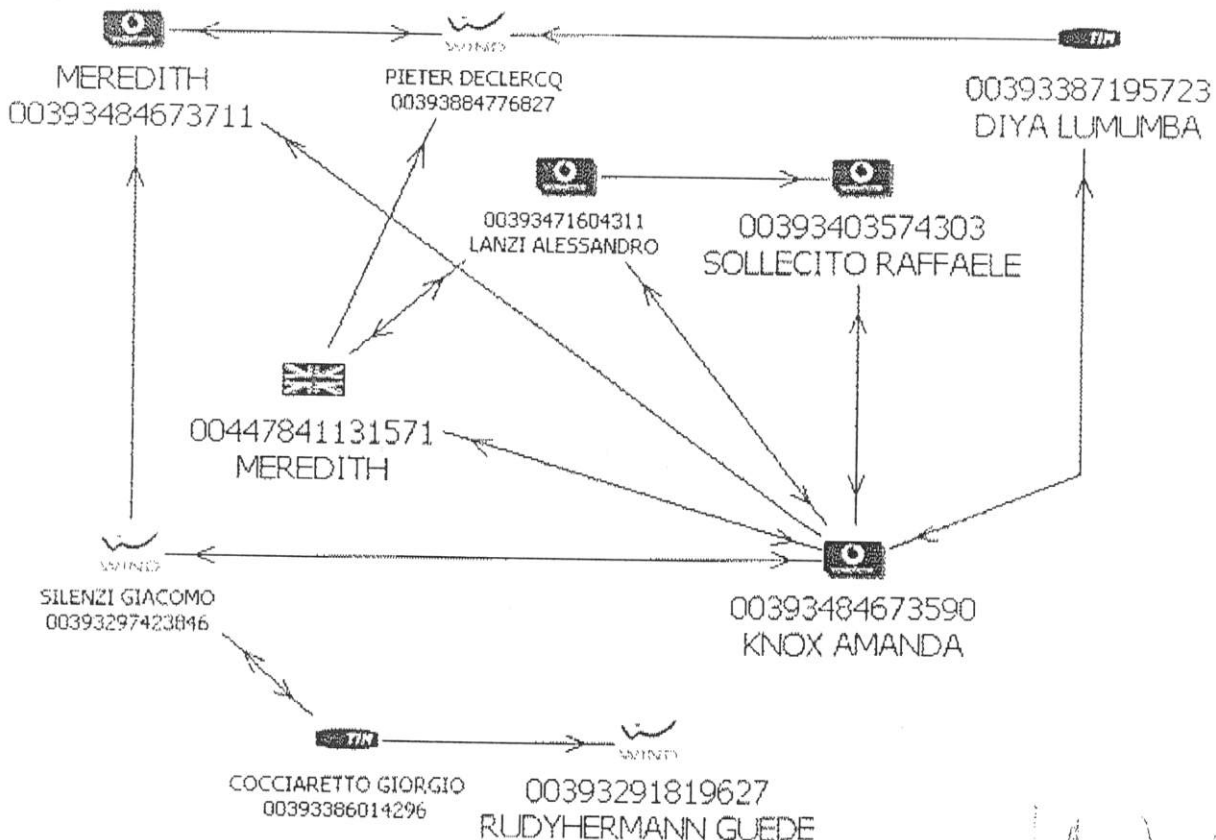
WIND

TIM

MEREDITH
00393484673711

PIETER DECLERCQ
00393884776827

00393387195723
DIYA LUMUMBA

00393471604311
LANZI ALESSANDRO

00393403574303
SOLLECITO RAFFAELE

00447841131571
MEREDITH

WIND

SILENZI GIACOMO
00393297423846

00393484673590
KNOX AMANDA

TIM

WIND

COCCIARETTO GIORGIO
00393386014296

00393291819627
RUDYHERMANN GUEDE